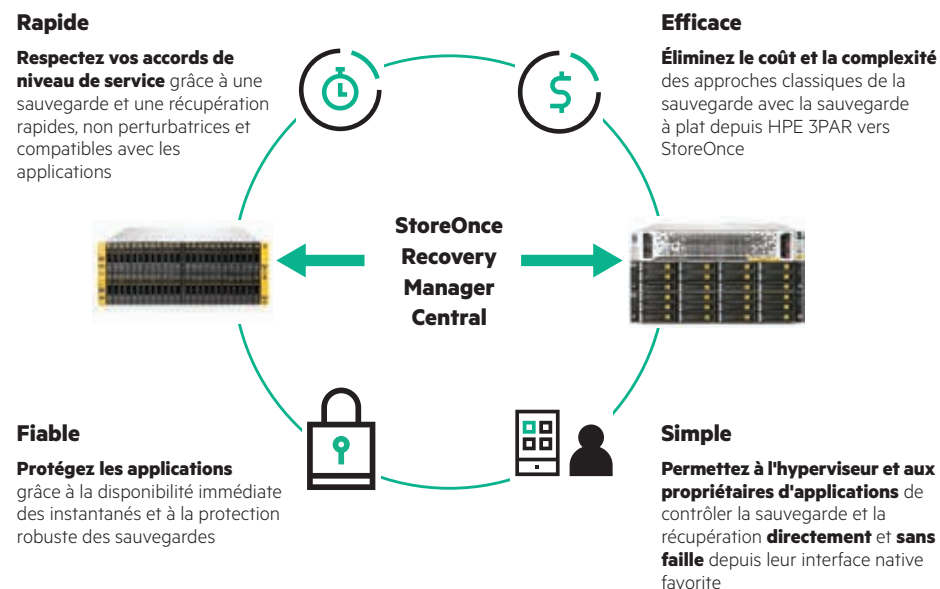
Rapide

**Respectez vos accords de niveau de service** grâce à une sauvegarde et une récupération rapides, non perturbatrices et compatibles avec les applications

Efficace

**Éliminez le coût et la complexité** des approches classiques de la sauvegarde avec la sauvegarde à plat depuis HPE 3PAR vers StoreOnce

StoreOnce Recovery Manager Central

Fiable

**Protégez les applications** grâce à la disponibilité immédiate des instantanés et à la protection robuste des sauvegardes

Simple

**Permettez à l'hyperviseur et aux propriétaires d'applications** de contrôler la sauvegarde et la récupération **directement** et **sans faille** depuis leur interface native favorite